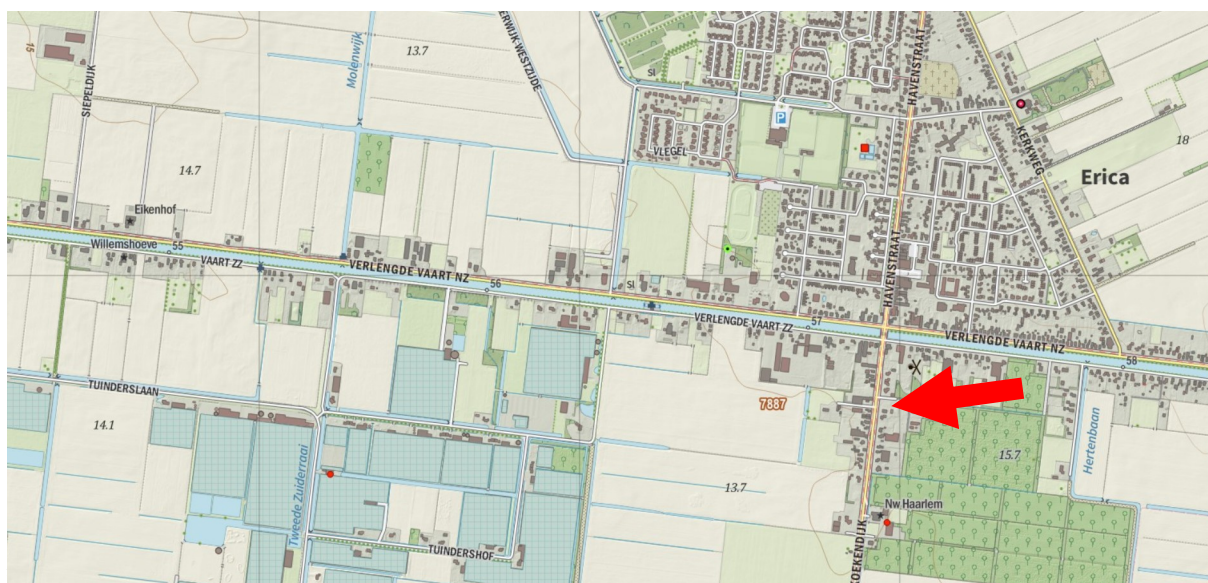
15
SIEPELDIJK
13.7
Molenwijk
ERWIJK WESTZIJDE
SI
P
VLEGEL
HAVENSTRAAT
KERKWEG
18
Erica
14.7
Eikenhof
Willemshoeve
55
VAART ZZ
VERLENGDE VAART NZ
56
SI
VERLENGDE VAART ZZ
51
HAVENSTRAAT
VERLENGDE VAART NZ
58
TUINDERSLAAN
7887
14.1
Tweede Zuiderraai
Hertenbaan
15.7
13.7
Nw Haarlem
KOEKENDIJK
TUINDERSHOF